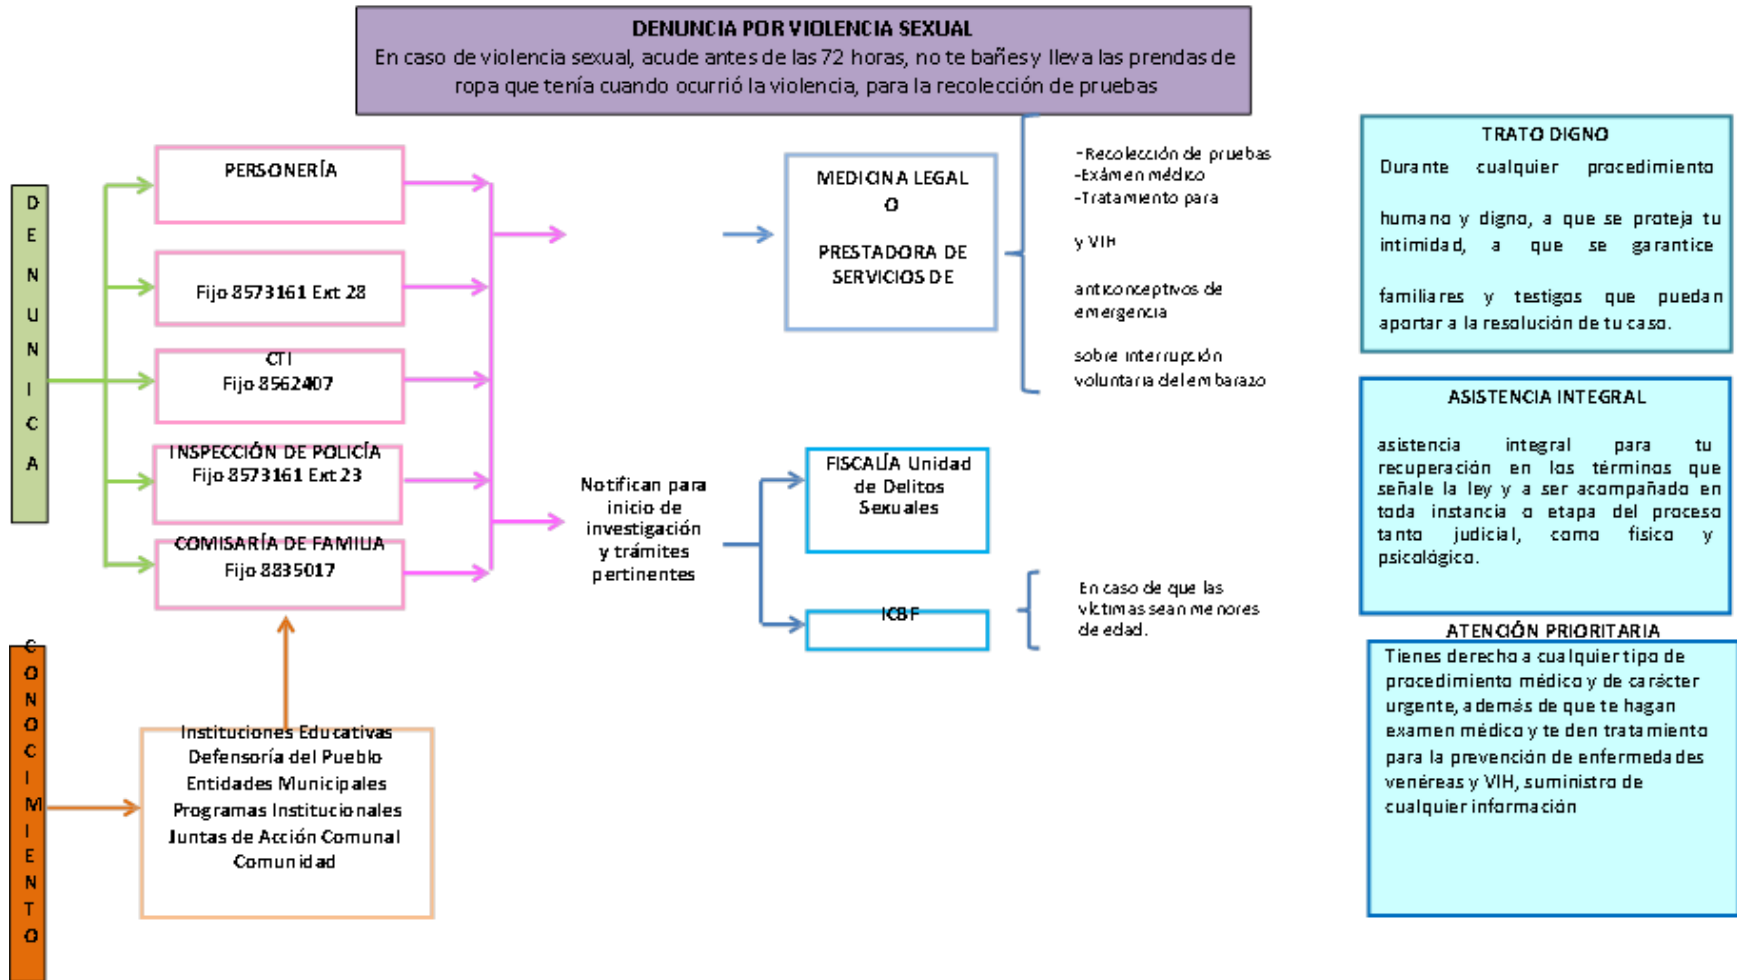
DENUNCIA POR VIOLENCIA SEXUAL
En caso de violencia sexual, acude antes de las 72 horas, no te bañes y lleva las prendas de ropa que tenía cuando ocurrió la violencia, para la recolección de pruebas

D E N U N I C A

PERSONERÍA

Fijo 8573161 Ext 28

CTI
Fijo 8562407

INSPECCIÓN DE POLICÍA
Fijo 8573161 Ext 23

COMISARÍA DE FAMILIA
Fijo 8835017

C O N O C I M I E N T O

Instituciones Educativas
Defensoría del Pueblo
Entidades Municipales
Programas Institucionales
Juntas de Acción Comunal
Comunidad

MEDICINA LEGAL
O
PRESTADORA DE SERVICIOS DE

-Recolección de pruebas
-Exámen médico
-Tratamiento para

y VIH

anticonceptivos de emergencia

sobre interrupción voluntaria del embarazo

Notifican para inicio de investigación y trámites pertinentes

FISCALÍA Unidad de Delitos Sexuales

ICBF

En caso de que las víctimas sean menores de edad.

TRATO DIGNO
Durante cualquier procedimiento

humano y digno, a que se proteja tu intimidad, a que se garantice

familiares y testigos que puedan aportar a la resolución de tu caso.

ASISTENCIA INTEGRAL
asistencia integral para tu recuperación en los términos que señale la ley y a ser acompañado en toda instancia o etapa del proceso tanto judicial, como físico y psicológico.

ATENCIÓN PRIORITARIA
Tienes derecho a cualquier tipo de procedimiento médico y de carácter urgente, además de que te hagan examen médico y te den tratamiento para la prevención de enfermedades venéreas y VIH, suministro de cualquier información